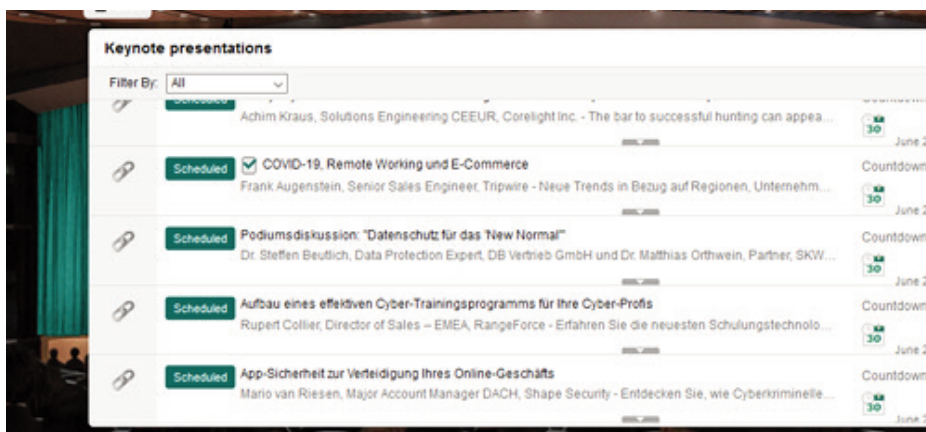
Keynote presentations

Filter By: All

Scheduled
Achim Kraus, Solutions Engineering CEEUR, Corelight Inc. - The bar to successful hunting can appea...
Countdown
30
June 2

Scheduled
COVID-19, Remote Working und E-Commerce
Frank Augenstein, Senior Sales Engineer, Tripwire - Neue Trends in Bezug auf Regionen, Unternehm...
Countdown
30
June 2

Scheduled
Podiumsdiskussion: "Datenschutz für das 'New Normal'"
Dr. Steffen Beutlich, Data Protection Expert, DB Vertrieb GmbH und Dr. Matthias Orthwein, Partner, SKW...
Countdown
30
June 2

Scheduled
Aufbau eines effektiven Cyber-Trainingsprogramms für Ihre Cyber-Profis
Rupert Collier, Director of Sales – EMEA, RangeForce - Erfahren Sie die neuesten Schulungstechnolo...
Countdown
30
June 2

Scheduled
App-Sicherheit zur Verteidigung Ihres Online-Geschäfts
Mario van Riesen, Major Account Manager DACH, Shape Security - Entdecken Sie, wie Cyberkriminelle...
Countdown
30
June 2